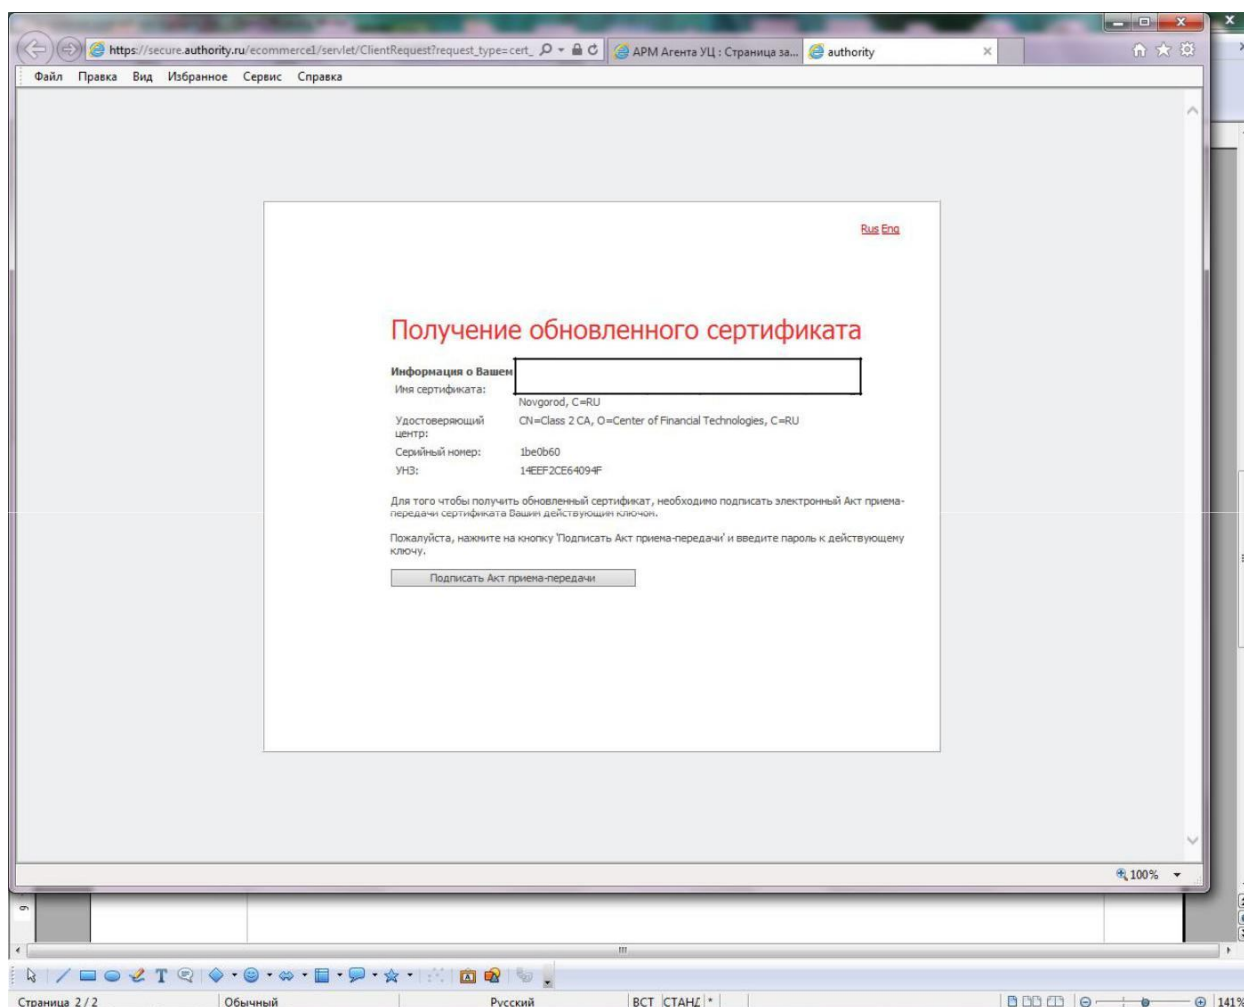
https://secure.authority.ru/ecommerce1/servlet/ClientRequest?request_type=cert_
АРМ Агента УЦ : Страница за...
authority

Файл Правка Вид Избранное Сервис Справка

Rus Eng

Получение обновленного сертификата

Информация о Вашем
Имя сертификата:
Novgorod, C=RU
Удостоверяющий центр: CN=Class 2 CA, O=Center of Financial Technologies, C=RU
Серийный номер: 1be0b60
УНЗ: 14EEF2CE64094F

Для того чтобы получить обновленный сертификат, необходимо подписать электронный Акт приема-передачи сертификата Вашим действующим ключом.

Пожалуйста, нажмите на кнопку 'Подписать Акт приема-передачи' и введите пароль к действующему ключу.

Подписать Акт приема-передачи

100%

Страница 2 / 2 Обычный Русский ВСТ СТАНД * 141%